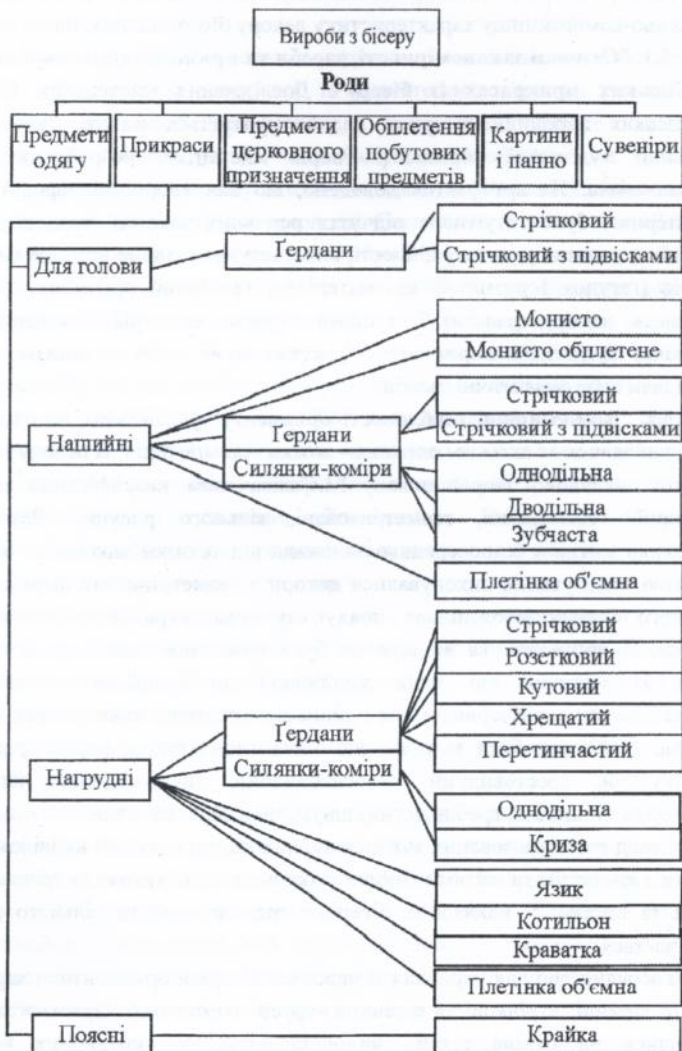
Вироби з бісеру

Роди

Предмети одягу

Прикраси

Предмети церковного призначення

Обплетення побутових предметів

Картини і панно

Сувеніри

Для голови

Ґердани

Стрічковий

Стрічковий з підвісками

Нашийні

Ґердани

Силянки-коміри

Монисто

Монисто обплетене

Стрічковий

Стрічковий з підвісками

Однодільна

Дводільна

Зубчаста

Плетінка об'ємна

Нагрудні

Ґердани

Силянки-коміри

Стрічковий

Розетковий

Кутовий

Хрещатий

Перетинчастий

Однодільна

Криза

Язик

Котильон

Краватка

Плетінка об'ємна

Поясні

Крайка